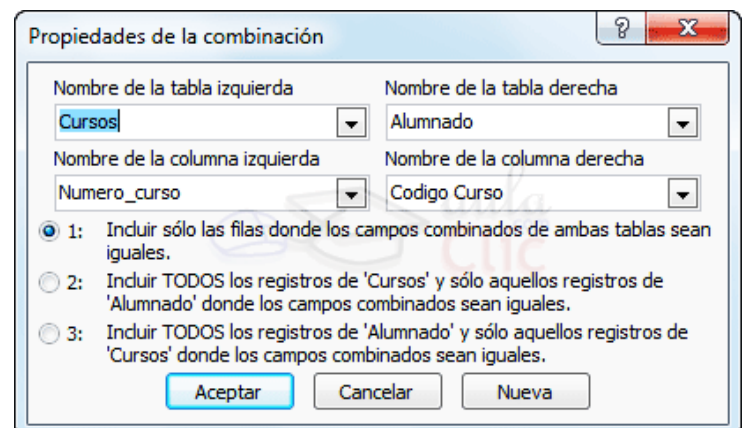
Propiedades de la combinación

?

X

Nombre de la tabla izquierda

Cursos

Nombre de la tabla derecha

Alumnado

Nombre de la columna izquierda

Numero_curso

Nombre de la columna derecha

Codigo Curso

1: Incluir sólo las filas donde los campos combinados de ambas tablas sean iguales.

2: Incluir TODOS los registros de 'Cursos' y sólo aquellos registros de 'Alumnado' donde los campos combinados sean iguales.

3: Incluir TODOS los registros de 'Alumnado' y sólo aquellos registros de 'Cursos' donde los campos combinados sean iguales.

Aceptar

Cancelar

Nueva